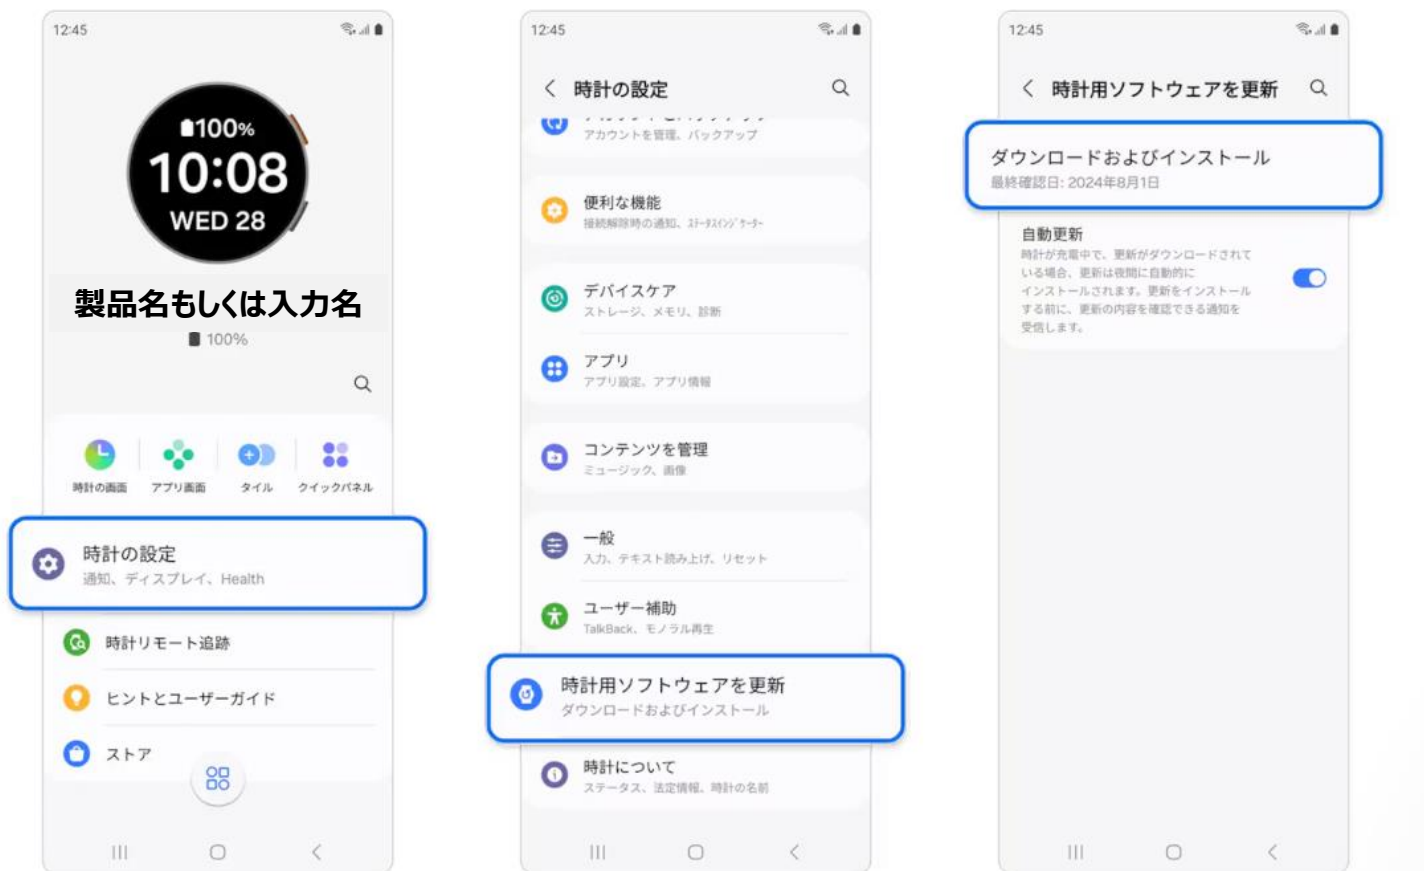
12:45

100%
10:08
WED 28

製品名もしくは入力名
100%

時計の画面　アプリ画面　タイル　クイックパネル

時計の設定
通知、ディスプレイ、Health

時計リモート追跡

ヒントとユーザーガイド

ストア

12:45

時計の設定

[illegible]
アカウントを管理、バックアップ

便利な機能
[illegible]

デバイスケア
ストレージ、メモリ、診断

アプリ
アプリ設定、アプリ情報

コンテンツを管理
ミュージック、画像

一般
入力、テキスト読み上げ、リセット

ユーザー補助
TalkBack、モノラル再生

時計用ソフトウェアを更新
ダウンロードおよびインストール

時計について
ステータス、法定情報、時計の名前

12:45

時計用ソフトウェアを更新

ダウンロードおよびインストール
最終確認日: 2024年8月1日

自動更新
時計が充電中で、更新がダウンロードされている場合、更新は夜間に自動的にインストールされます。更新をインストールする前に、更新の内容を確認できる通知を受信します。